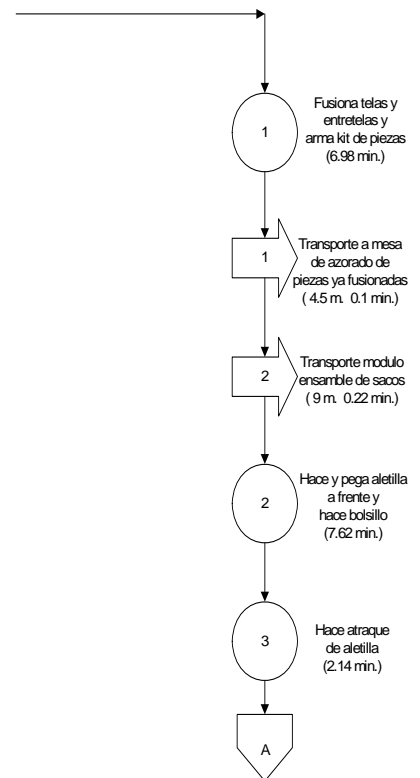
1

Fusiona telas y entretelas y arma kit de piezas (6.98 min.)

1

Transporte a mesa de azorado de piezas ya fusionadas ( 4.5 m. 0.1 min.)

2

Transporte modulo ensamble de sacos ( 9 m. 0.22 min.)

2

Hace y pega aletilla a frente y hace bolsillo (7.62 min.)

3

Hace atraque de aletilla (2.14 min.)

A